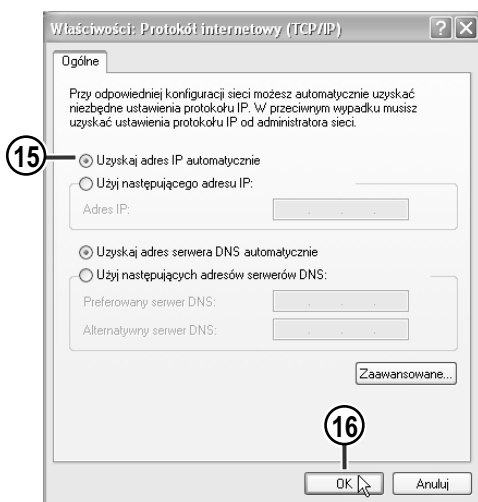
Właściwości: Protokół internetowy (TCP/IP)

Ogólne

Przy odpowiedniej konfiguracji sieci możesz automatycznie uzyskać niezbędne ustawienia protokołu IP. W przeciwnym wypadku musisz uzyskać ustawienia protokołu IP od administratora sieci.

15

Uzyskaj adres IP automatycznie

Użyj następującego adresu IP:

Adres IP:

Uzyskaj adres serwera DNS automatycznie

Użyj następujących adresów serwerów DNS:

Preferowany serwer DNS:

Alternatywny serwer DNS:

Zaawansowane...

16

OK

Anuluj